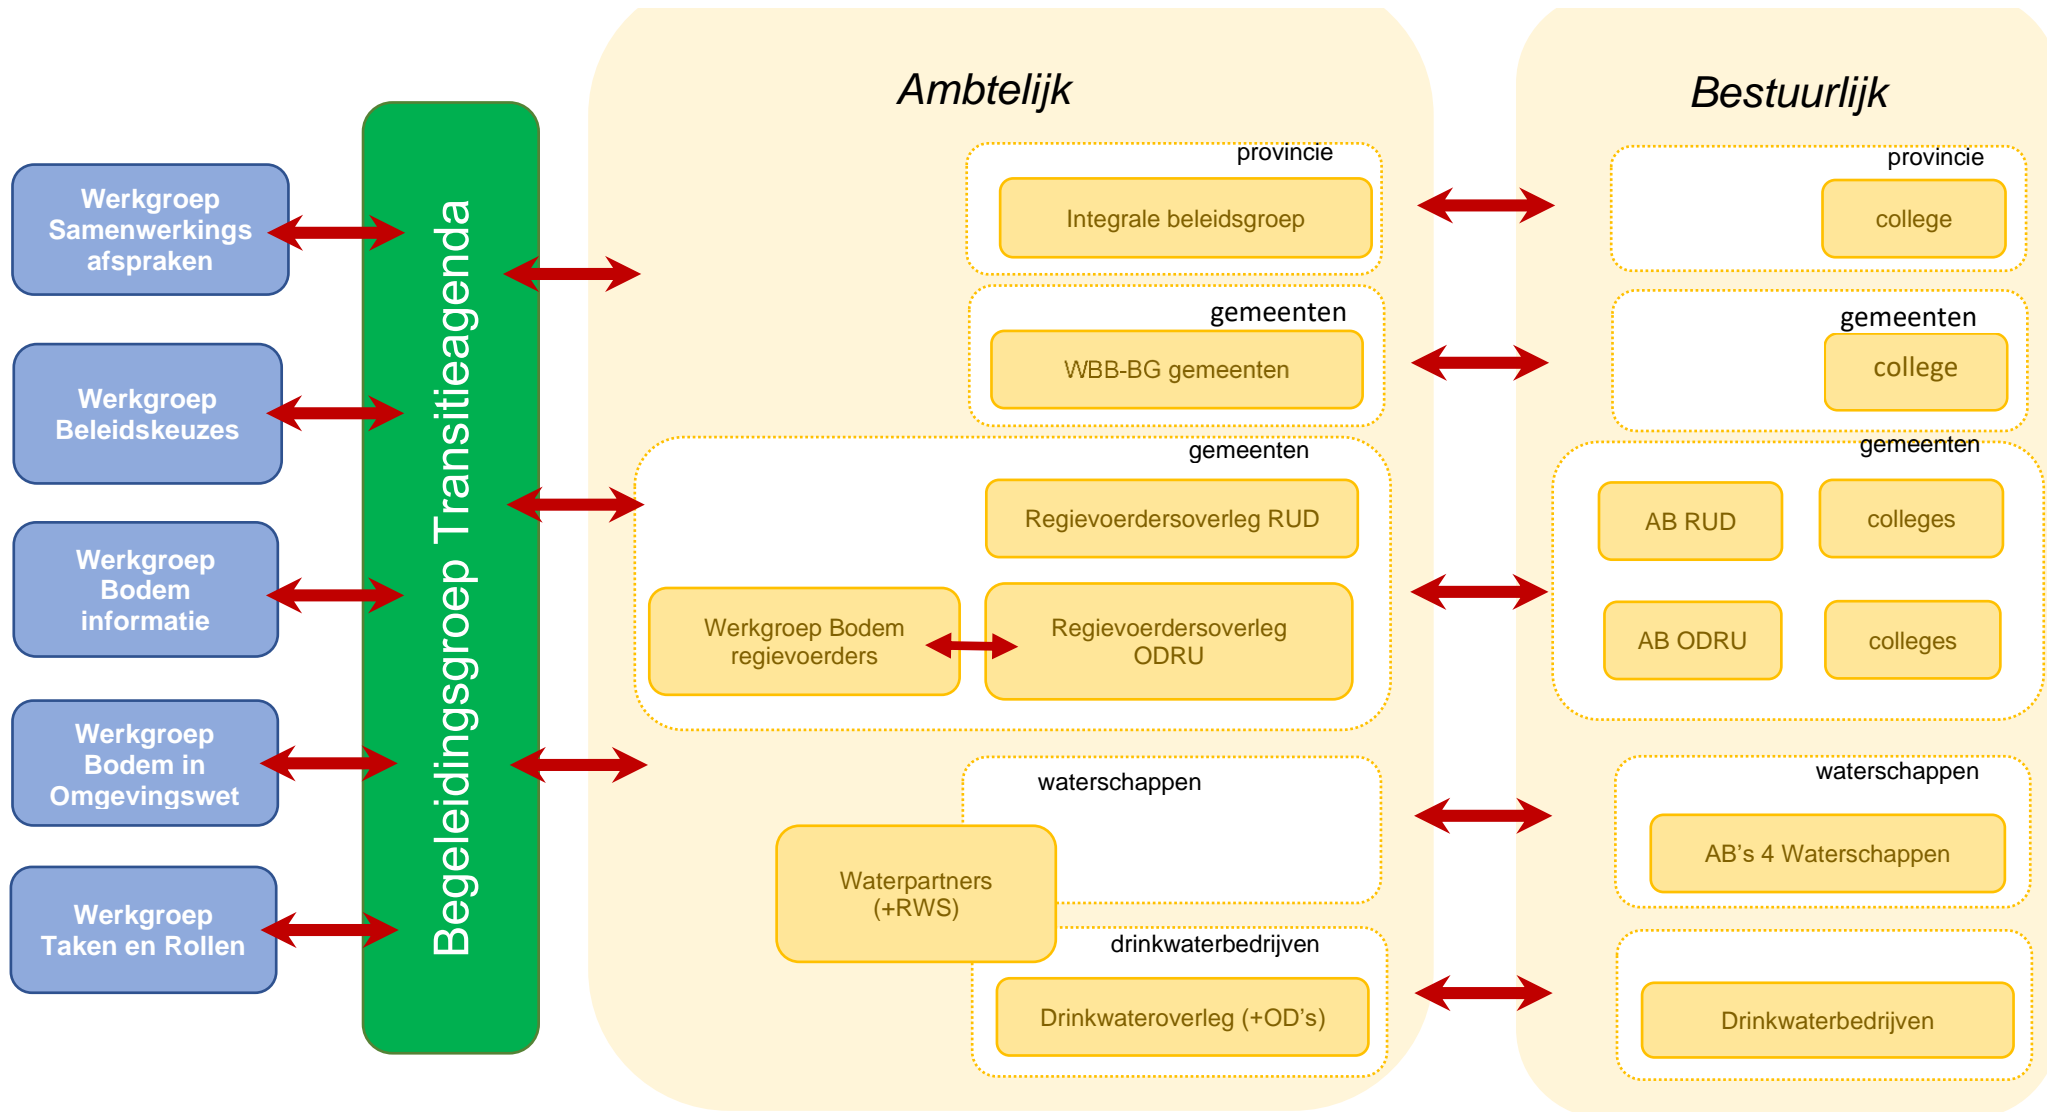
Werkgroep Samenwerkings afspraken

Werkgroep Beleidskeuzes

Werkgroep Bodem informatie

Werkgroep Bodem in Omgevingswet

Werkgroep Taken en Rollen

Begeleidingsgroep Transitieagenda

Ambtelijk

provincie

Integrale beleidsgroep

gemeenten

WBB-BG gemeenten

gemeenten

Regievoerdersoverleg RUD

Werkgroep Bodem regievoerders

Regievoerdersoverleg ODRU

waterschappen

Waterpartners (+RWS)

drinkwaterbedrijven

Drinkwateroverleg (+OD's)

Bestuurlijk

provincie

college

gemeenten

college

gemeenten

AB RUD

colleges

AB ODRU

colleges

waterschappen

AB's 4 Waterschappen

Drinkwaterbedrijven